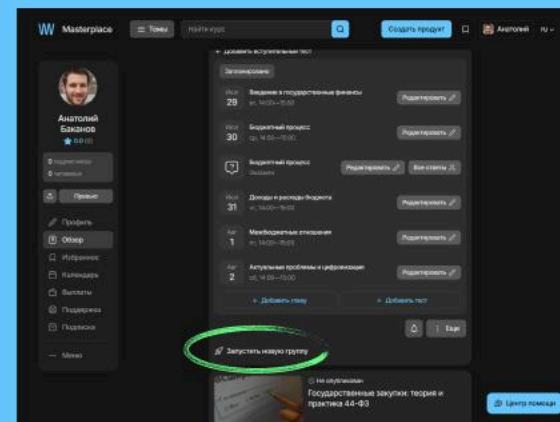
Masterplace
Темы
Найти курс
Создать продукт
Анатолий
RU

Анатолий Баканов
0.0 (0)
0 подписчиков
0 читаемых
Превью
Профиль
Обзор
Избранное
Календарь
Выплаты
Поддержка
Подписка
Меню

+ Добавить вступительный тест
Запланировано
Июн 29
Введение в государственные финансы
пт, 14:00—15:00
Редактировать
Июн 30
Бюджетный процесс
ср, 14:00—15:00
Редактировать
Бюджетный процесс
Экзамен
Редактировать
Все ответы
Июл 31
Доходы и расходы бюджета
чт, 14:00—15:00
Редактировать
Авг 1
Межбюджетные отношения
пт, 14:00—15:00
Редактировать
Авг 2
Актуальные проблемы и цифровизация
сб, 14:00—15:00
Редактировать
+ Добавить главу
+ Добавить тест
Еще
Запустить новую группу
Не опубликован
Государственные закупки: теория и практика 44-ФЗ
Центр помощи